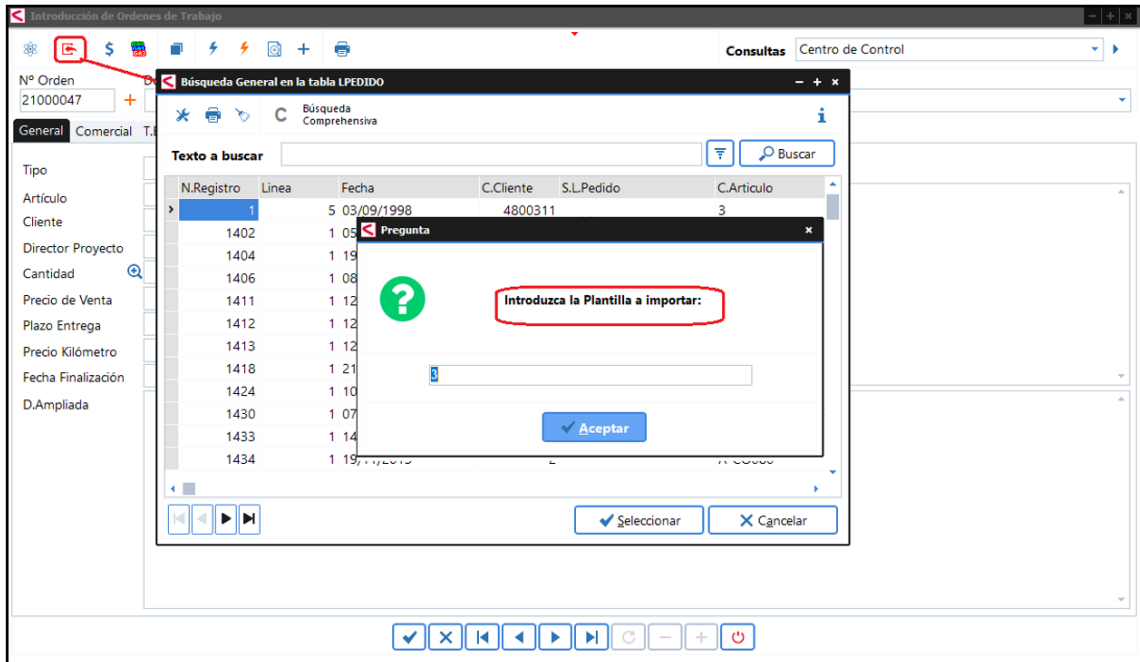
Introducción de Ordenes de Trabajo

Consultas Centro de Control

Nº Orden
21000047

General Comercial T.

Tipo
Artículo
Cliente
Director Proyecto
Cantidad
Precio de Venta
Plazo Entrega
Precio Kilómetro
Fecha Finalización
D.Ampliada

Búsqueda General en la tabla LPEDIDO

Búsqueda Comprehensiva

Texto a buscar

Buscar

| N.Registro | Linea | Fecha | C.Cliente | S.L.Pedido | C.Articulo |
|---|---|---|---|---|---|
| 1 | 5 | 03/09/1998 | 4800311 | | 3 |
| 1402 | 1 | 05 | | | |
| 1404 | 1 | 19 | | | |
| 1406 | 1 | 08 | | | |
| 1411 | 1 | 12 | | | |
| 1412 | 1 | 12 | | | |
| 1413 | 1 | 12 | | | |
| 1418 | 1 | 21 | | | |
| 1424 | 1 | 10 | | | |
| 1430 | 1 | 07 | | | |
| 1433 | 1 | 14 | | | |
| 1434 | 1 | 19/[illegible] | | 2 | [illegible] |

Seleccionar
Cancelar

Pregunta

Introduzca la Plantilla a importar:

3

Aceptar